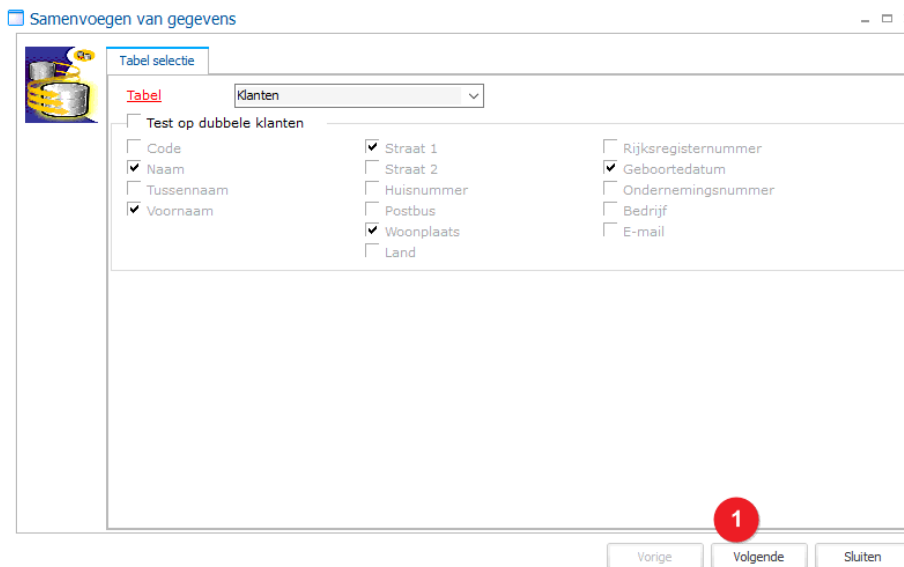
Samenvoegen van gegevens

Tabel selectie

Tabel Klanten

Test op dubbele klanten

Code
Naam
Tussennaam
Voornaam

Straat 1
Straat 2
Huisnummer
Postbus
Woonplaats
Land

Rijksregisternummer
Geboortedatum
Ondernemingsnummer
Bedrijf
E-mail

1

Vorige
Volgende
Sluiten